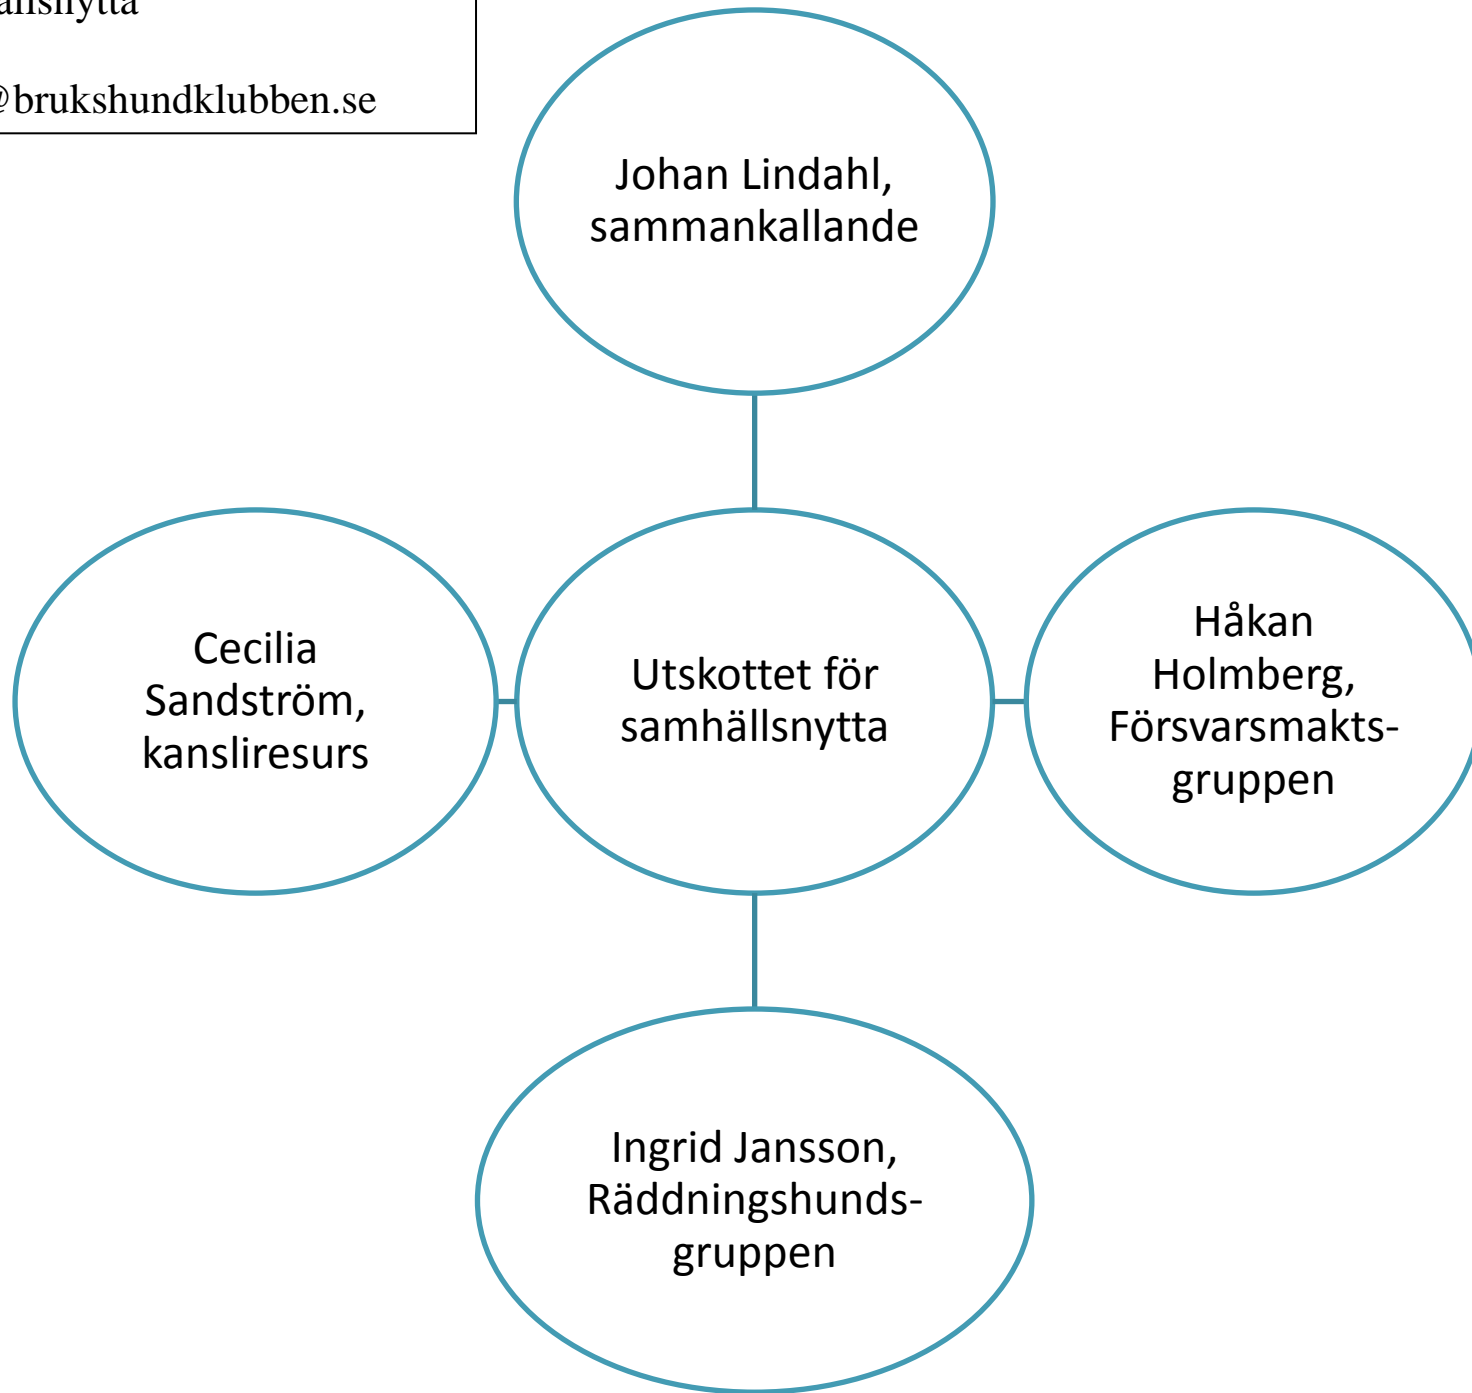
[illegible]allsnytta

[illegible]@brukshundklubben.se

Johan Lindahl, sammankallande

Cecilia Sandström, kansliresurs

Utskottet för samhällsnytta

Håkan Holmberg, Försvarsmakts-gruppen

Ingrid Jansson, Räddningshunds-gruppen